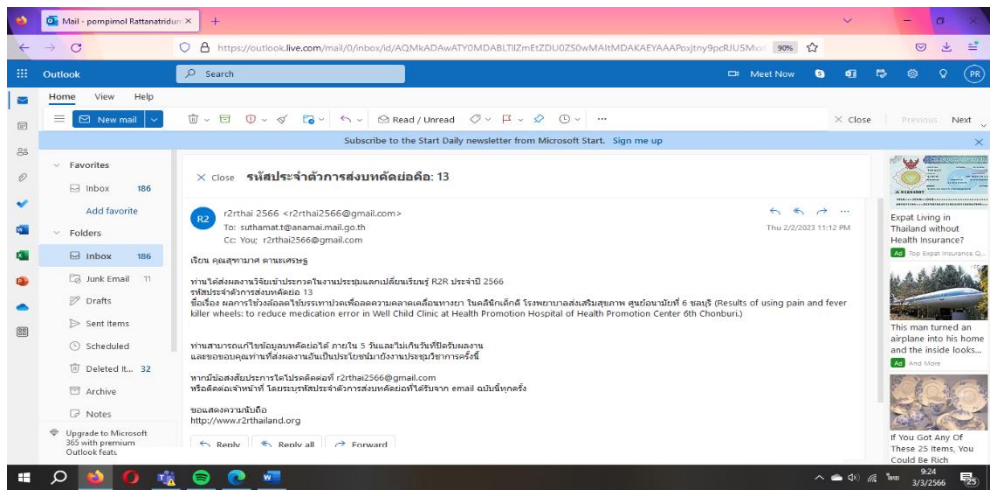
Mail - pornpimol Rattanatridun ×

https://outlook.live.com/mail/0/inbox/id/AQMkADAwATY0MDABLTIlZmEtZDU0ZS0wMAItMDAKAEYAAAPoxjtny9pcRJUSMo 90%

Outlook
Search
Meet Now
PR

Home View Help
New mail
Read / Unread
Close Previous Next

Subscribe to the Start Daily newsletter from Microsoft Start. Sign me up

Favorites
Inbox 186
Add favorite
Folders
Inbox 186
Junk Email 11
Drafts
Sent Items
Scheduled
Deleted It... 32
Archive
Notes
Upgrade to Microsoft 365 with premium Outlook feats

× Close รหัสประจำตัวการส่งบทคัดย่อคือ: 13

R2 r2rthai 2566 <r2rthai2566@gmail.com>
To: suthamat.t@anamai.mail.go.th
Cc: You; r2rthai2566@gmail.com
Thu 2/2/2023 11:12 PM

เรียน คุณสุทามาศ ตามเศรษฐ

ท่านได้ส่งผลงานวิจัยเข้าประกวดในงานประชุมแลกเปลี่ยนเรียนรู้ R2R ประจำปี 2566
รหัสประจำตัวการส่งบทคัดย่อ 13
ชื่อเรื่อง ผลการใช้วงล้อลดใช้บรรเทาปวดเพื่อลดความคลาดเคลื่อนทางยา ในคลินิกเด็กดี โรงพยาบาลส่งเสริมสุขภาพ ศูนย์อนามัยที่ 6 ชลบุรี (Results of using pain and fever killer wheels: to reduce medication error in Well Child Clinic at Health Promotion Hospital of Health Promotion Center 6th Chonburi.)

ท่านสามารถแก้ไขข้อมูลบทคัดย่อได้ ภายใน 5 วันและไม่เกินวันที่ปิดรับผลงาน
และขอขอบคุณท่านที่ส่งผลงานอันเป็นประโยชน์มายังงานประชุมวิชาการครั้งนี้

หากมีข้อสงสัยประการใดโปรดติดต่อที่ r2rthai2566@gmail.com
หรือติดต่อเจ้าหน้าที่ โดยระบุรหัสประจำตัวการส่งบทคัดย่อที่ได้รับจาก email ฉบับนี้ทุกครั้ง

ขอแสดงความนับถือ
http://www.r2rthailand.org

Reply Reply all Forward

Expat Living in Thailand without Health Insurance?
Ad Top Expat Insurance Q...
This man turned an airplane into his home and the inside looks...
Ad And More
If You Got Any Of These 25 Items, You Could Be Rich

9:24
3/3/2566